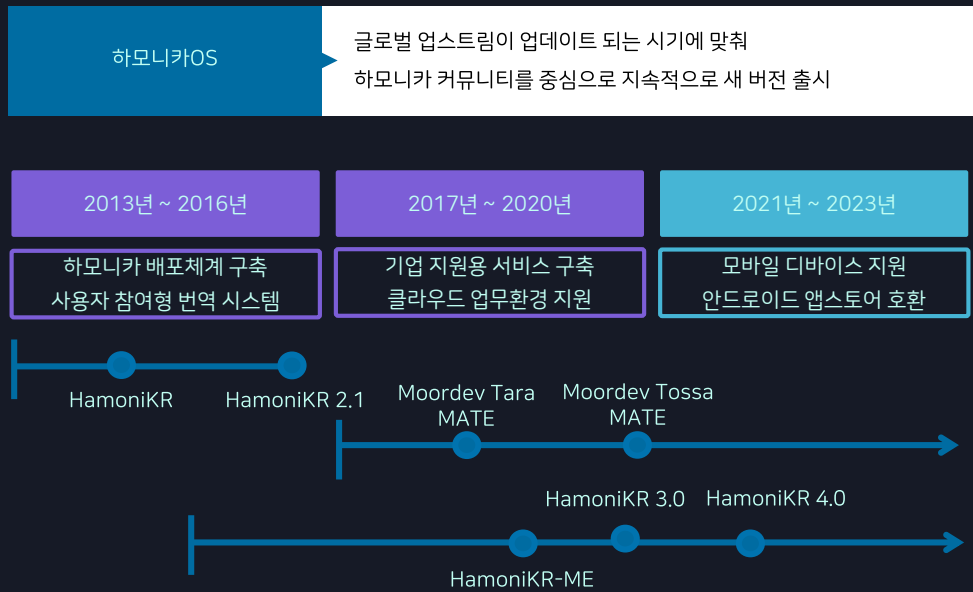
하모니카OS

글로벌 업스트림이 업데이트 되는 시기에 맞춰
하모니카 커뮤니티를 중심으로 지속적으로 새 버전 출시

2013년 ~ 2016년

하모니카 배포체계 구축
사용자 참여형 번역 시스템

2017년 ~ 2020년

기업 지원용 서비스 구축
클라우드 업무환경 지원

2021년 ~ 2023년

모바일 디바이스 지원
안드로이드 앱스토어 호환

HamoniKR

HamoniKR 2.1

Moordev Tara
MATE

Moordev Tossa
MATE

HamoniKR 3.0

HamoniKR 4.0

HamoniKR-ME